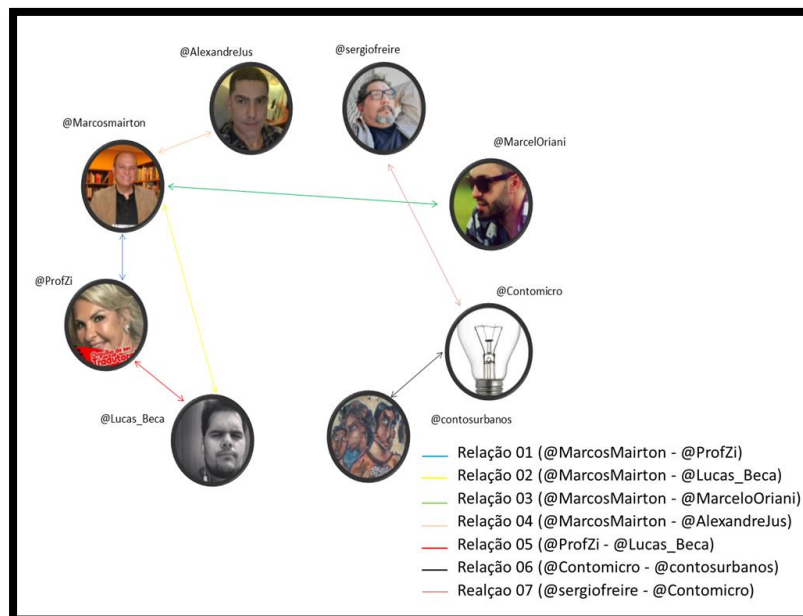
@AlexandreJus

@sergiofreire

@Marcosmairton

@MarcelOriani

@ProfZi

@Contomicro

@Lucas_Beca

@contosurbanos

Relação 01 (@MarcosMairton - @ProfZi)
Relação 02 (@MarcosMairton - @Lucas_Beca)
Relação 03 (@MarcosMairton - @MarceloOriani)
Relação 04 (@MarcosMairton - @AlexandreJus)
Relação 05 (@ProfZi - @Lucas_Beca)
Relação 06 (@Contomicro - @contosurbanos)
Realçao 07 (@sergiofreire - @Contomicro)